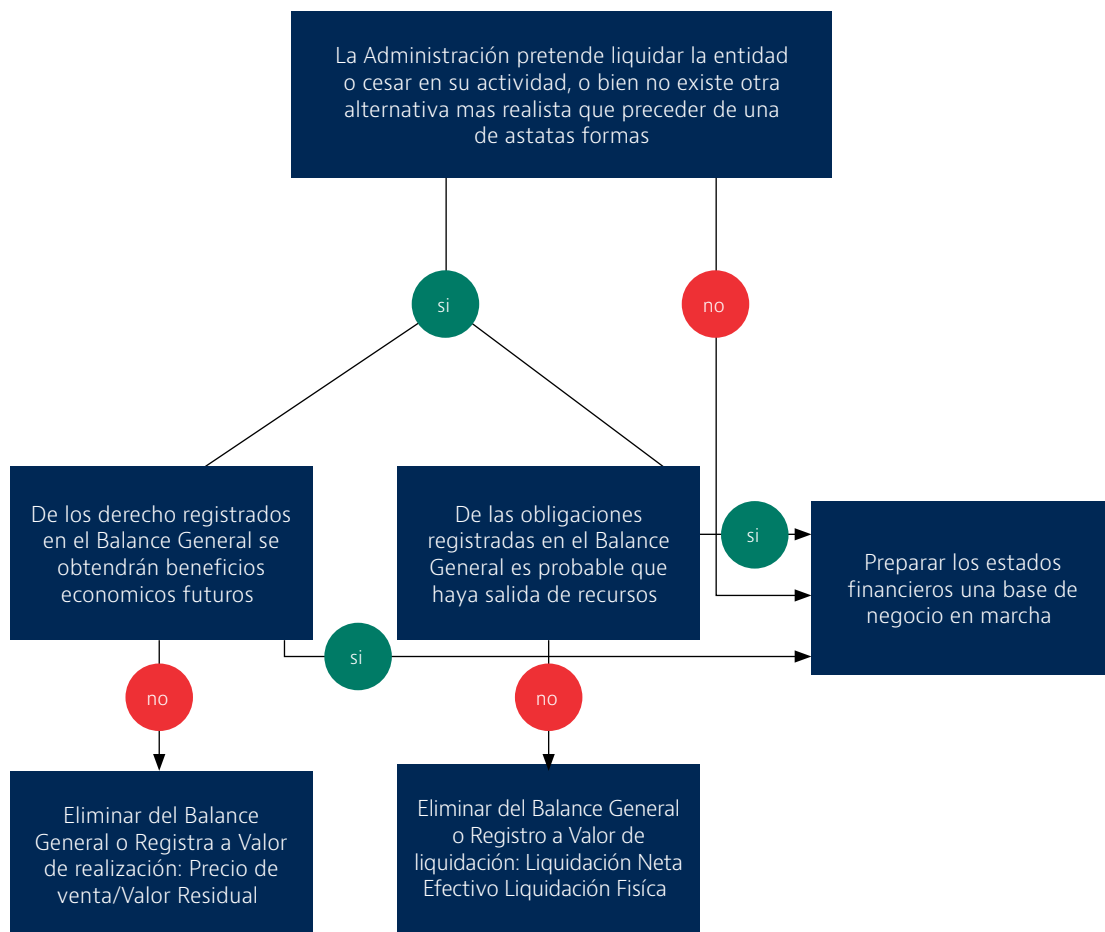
La Administración pretende liquidar la entidad o cesar en su actividad, o bien no existe otra alternativa mas realista que preceder de una de astatas formas

si

no

De los derecho registrados en el Balance General se obtendrán beneficios economicos futuros

De las obligaciones registradas en el Balance General es probable que haya salida de recursos

si

Preparar los estados financieros una base de negocio en marcha

si

no

no

Eliminar del Balance General o Registra a Valor de realización: Precio de venta/Valor Residual

Eliminar del Balance General o Registro a Valor de liquidación: Liquidación Neta Efectivo Liquidación Fisíca